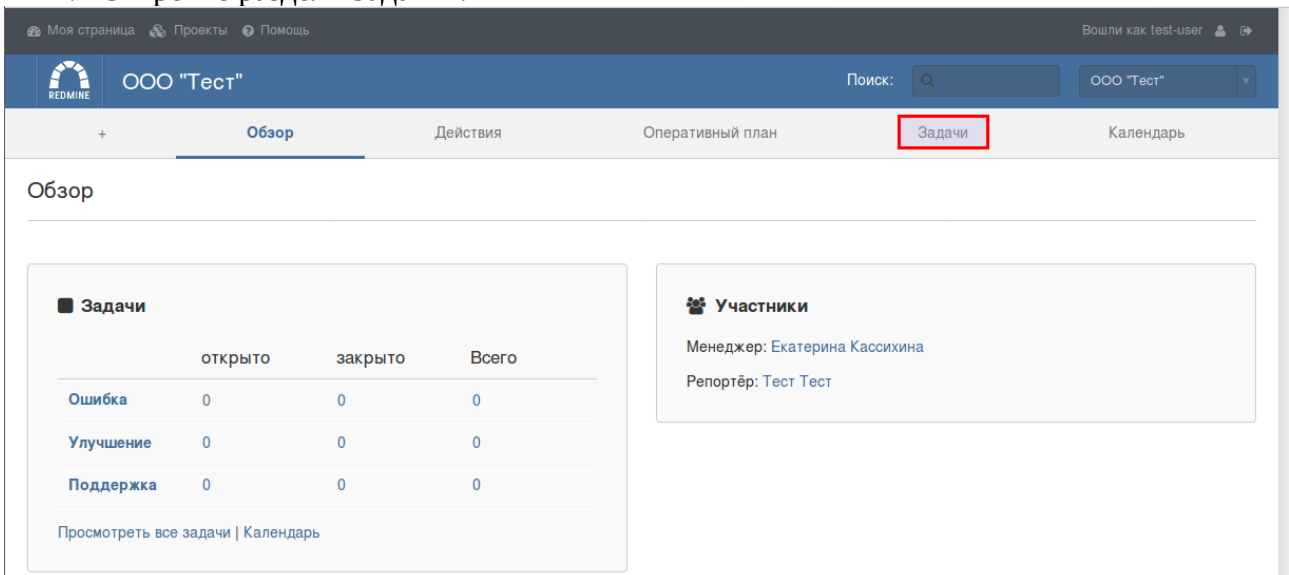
Моя страница Проекты Помощь

Вошли как test-user

REDMINE

ООО "Тест"

Поиск:

ООО "Тест"

+ Обзор Действия Оперативный план Задачи Календарь

Обзор

Задачи

| | открыто | закрыто | Всего |
|---|---|---|---|
| Ошибка | 0 | 0 | 0 |
| Улучшение | 0 | 0 | 0 |
| Поддержка | 0 | 0 | 0 |

Просмотреть все задачи | Календарь

Участники

Менеджер: Екатерина Кассихина

Репортёр: Тест Тест